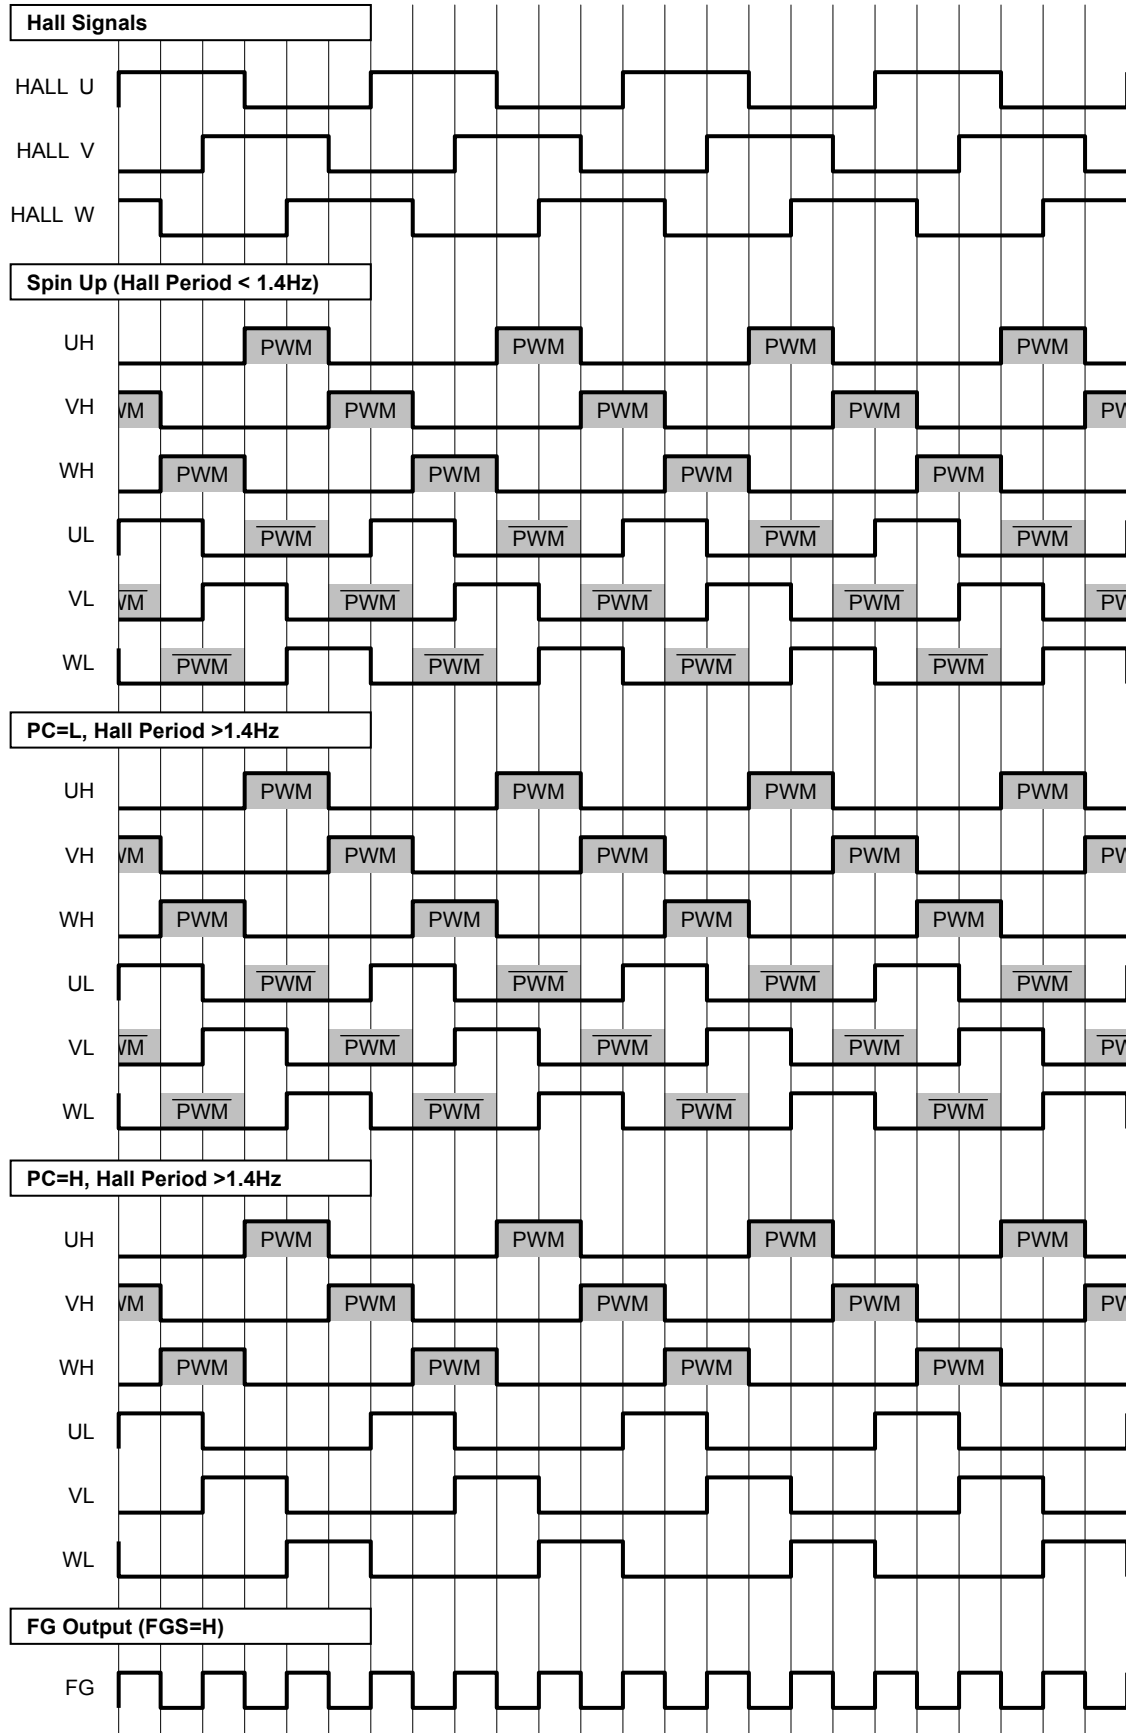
Hall Signals

HALL U

HALL V

HALL W

Spin Up (Hall Period < 1.4Hz)

UH PWM PWM PWM PWM

VH WM PWM PWM PWM PW

WH PWM PWM PWM PWM

UL $\overline{PWM}$ $\overline{PWM}$ $\overline{PWM}$ $\overline{PWM}$

VL $\overline{WM}$ $\overline{PWM}$ $\overline{PWM}$ $\overline{PWM}$ $\overline{PW}$

WL $\overline{PWM}$ $\overline{PWM}$ $\overline{PWM}$ $\overline{PWM}$

PC=L, Hall Period >1.4Hz

UH PWM PWM PWM PWM

VH WM PWM PWM PWM PW

WH PWM PWM PWM PWM

UL $\overline{PWM}$ $\overline{PWM}$ $\overline{PWM}$ $\overline{PWM}$

VL $\overline{WM}$ $\overline{PWM}$ $\overline{PWM}$ $\overline{PWM}$ $\overline{PW}$

WL $\overline{PWM}$ $\overline{PWM}$ $\overline{PWM}$ $\overline{PWM}$

PC=H, Hall Period >1.4Hz

UH PWM PWM PWM PWM

VH WM PWM PWM PWM PW

WH PWM PWM PWM PWM

UL

VL

WL

FG Output (FGS=H)

FG